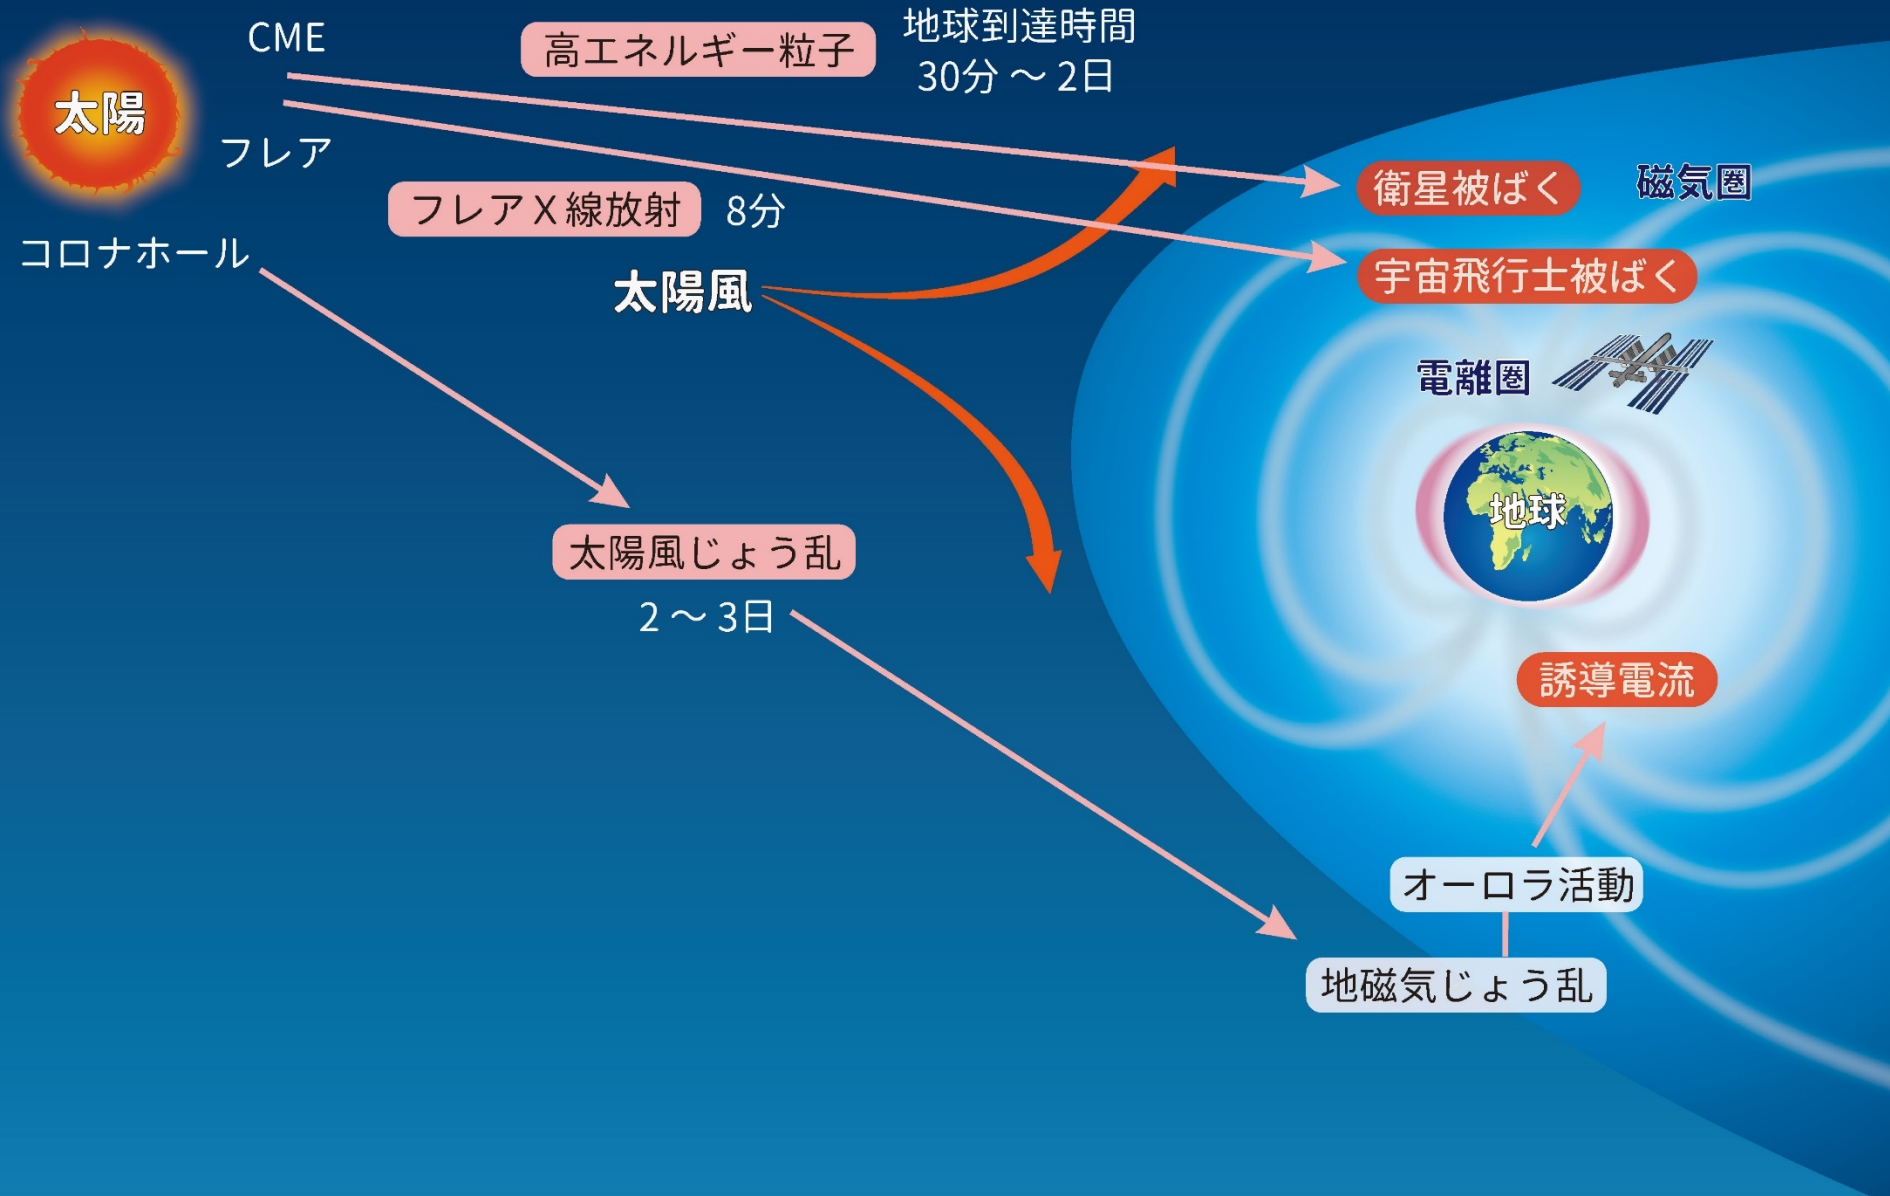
太陽

CME

フレア

コロナホール

高エネルギー粒子

地球到達時間
30分 ～ 2日

フレアX線放射 8分

太陽風

衛星被ばく

磁気圏

宇宙飛行士被ばく

電離圏

地球

太陽風じょう乱
2 ～ 3日

誘導電流

オーロラ活動

地磁気じょう乱